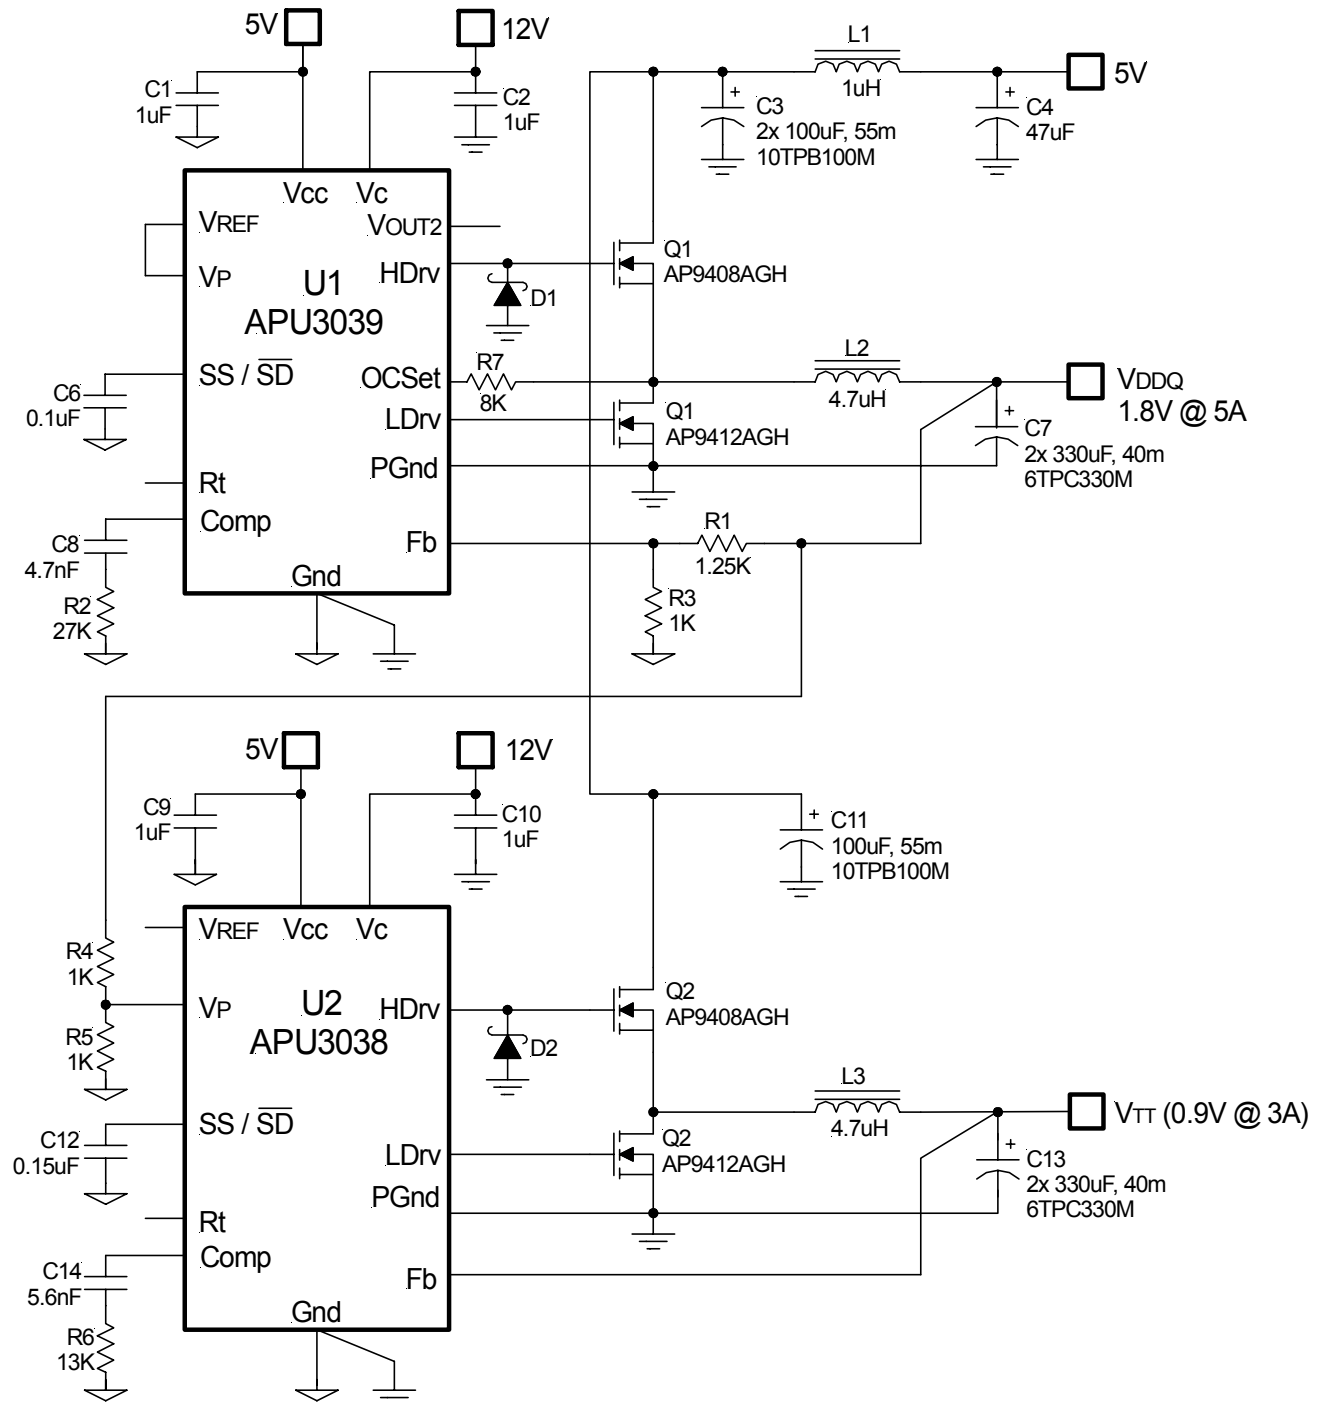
5V
12V
C1
1uF
C2
1uF
L1
1uH
5V
C3
2x 100uF, 55m
10TPB100M
C4
47uF
Vcc
Vc
VREF
VOUT2
VP
U1
APU3039
HDrv
Q1
AP9408AGH
D1
L2
SS / $\overline{SD}$
OCSet
R7
8K
4.7uH
VDDQ
1.8V @ 5A
C6
0.1uF
LDrv
Q1
AP9412AGH
C7
2x 330uF, 40m
6TPC330M
PGnd
Rt
Comp
R1
1.25K
Fb
C8
4.7nF
R2
27K
Gnd
R3
1K
5V
12V
C9
1uF
C10
1uF
C11
100uF, 55m
10TPB100M
VREF
Vcc
Vc
R4
1K
VP
U2
APU3038
HDrv
Q2
AP9408AGH
R5
1K
D2
L3
4.7uH
VTT (0.9V @ 3A)
SS / $\overline{SD}$
C12
0.15uF
LDrv
Q2
AP9412AGH
C13
2x 330uF, 40m
6TPC330M
PGnd
Rt
Comp
C14
5.6nF
Fb
R6
13K
Gnd